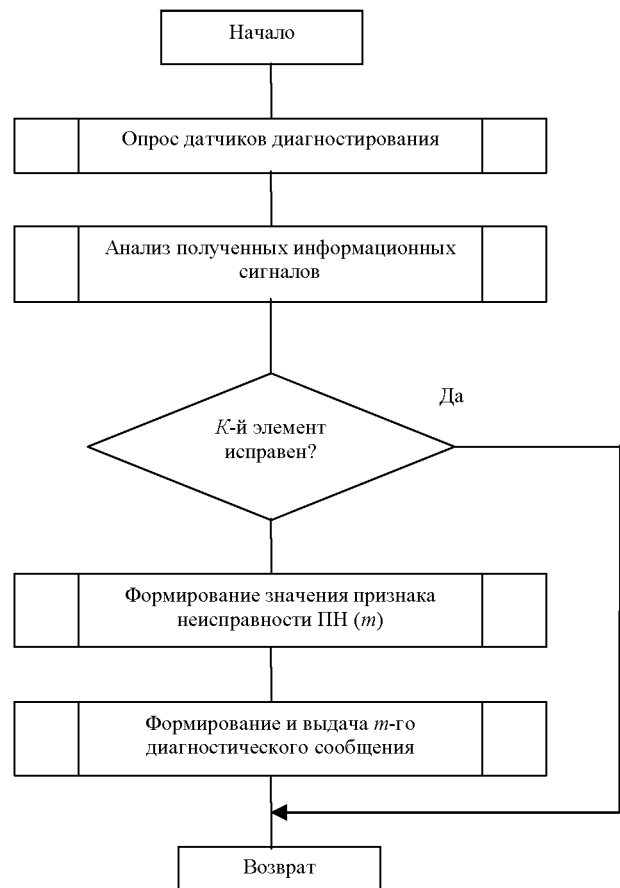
Начало

Опрос датчиков диагностирования

Анализ полученных информационных сигналов

Да

$K$-й элемент исправен?

Формирование значения признака неисправности ПН ($m$)

Формирование и выдача $m$-го диагностического сообщения

Возврат